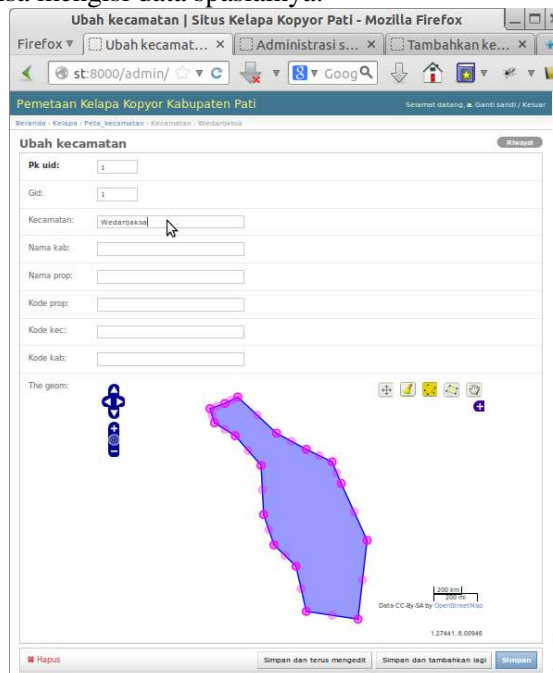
Ubah kecamatan | Situs Kelapa Kopyor Pati - Mozilla Firefox

Firefox ▾ | Ubah kecamat... × | Administrasi s... × | Tambahkan ke... ×

st:8000/admin/

Goog

Pemetaan Kelapa Kopyor Kabupaten Pati

Selamat datang, a. Ganti sandi / Keluar

Beranda › Kelapa › Peta_kecamatan › Kecamatan : Wedarijaksa

Ubah kecamatan

Riwayat

Pk uid: 1

Gid: 1

Kecamatan: Wedarijaksa

Nama kab:

Nama prop:

Kode prop:

Kode kec:

Kode kab:

The geom:

200 km
200 mi

Data CC-By-SA by OpenStreetMap

1.27441, 6.00946

Hapus

Simpan dan terus mengedit

Simpan dan tambahkan lagi

Simpan